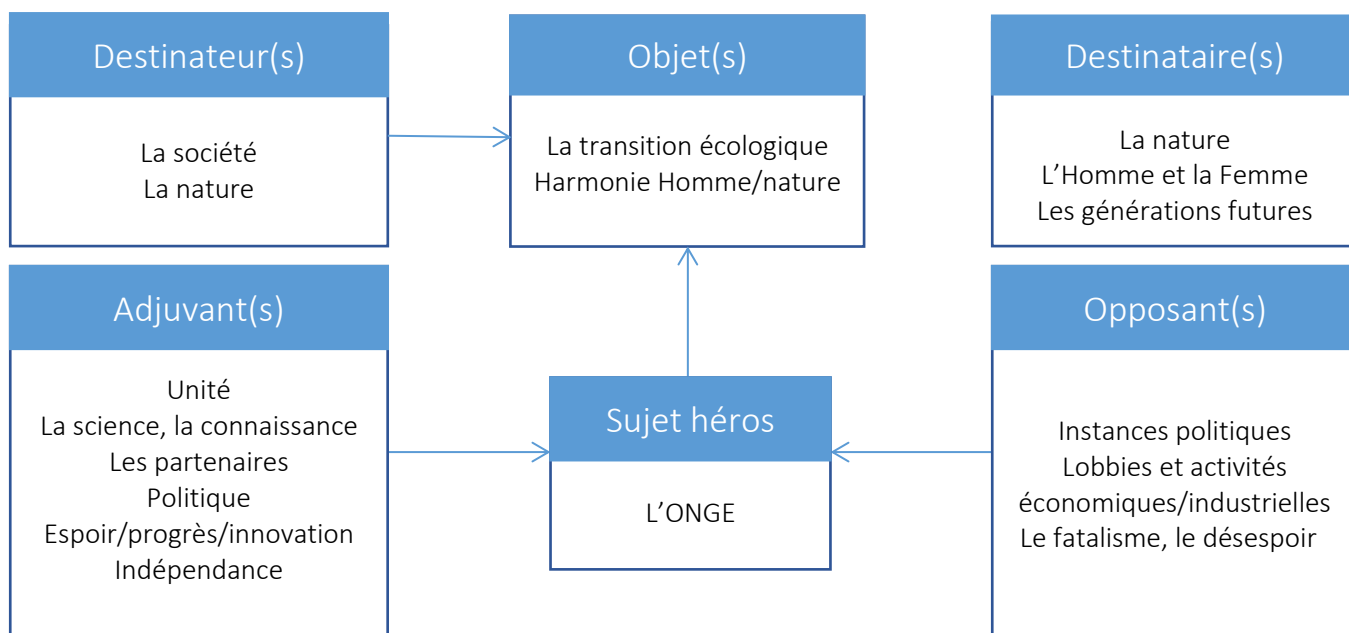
Destinateur(s)

La société
La nature

Objet(s)

La transition écologique
Harmonie Homme/nature

Destinataire(s)

La nature
L'Homme et la Femme
Les générations futures

Adjuvant(s)

Unité
La science, la connaissance
Les partenaires
Politique
Espoir/progrès/innovation
Indépendance

Sujet héros

L'ONGE

Opposant(s)

Instances politiques
Lobbies et activités économiques/industrielles
Le fatalisme, le désespoir